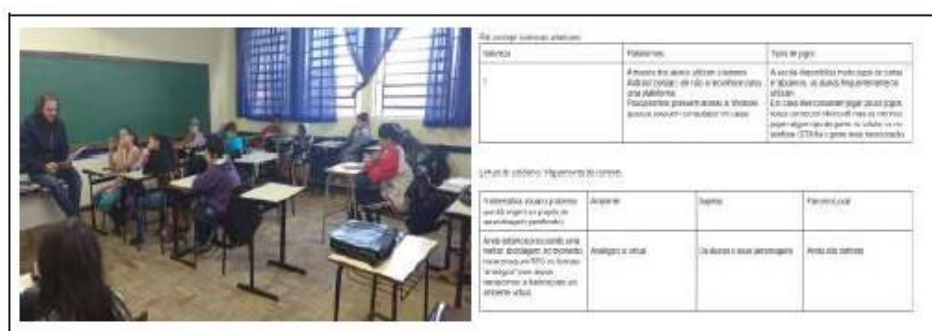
Recursos e serviços utilizados

| Natureza | Plataformas | Tipos de jogos |
|---|---|---|
| ? | A maioria dos alunos utilizam o sistema Android (celular), ele não é escolhido como uma plataforma. Poucos alunos possuem acesso a Windows, apenas possuem computador em casa. | A escola disponibiliza muitos jogos de cartas e tabuleiros, os alunos frequentemente os utilizam. Em casa eles costumam jogar jogos, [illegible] |

Leitura de cotidiano: Mapeamento do contexto

| Matemática, situação problema que irá originar um projeto de aprendizagem gamificado | Ambiente | Sujeitos | Percurso/Local |
|---|---|---|---|
| Área/sala de aula onde uma melhor abordagem, no momento, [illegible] | Analógico e virtual | Os alunos e seus personagens | Ainda não definido |